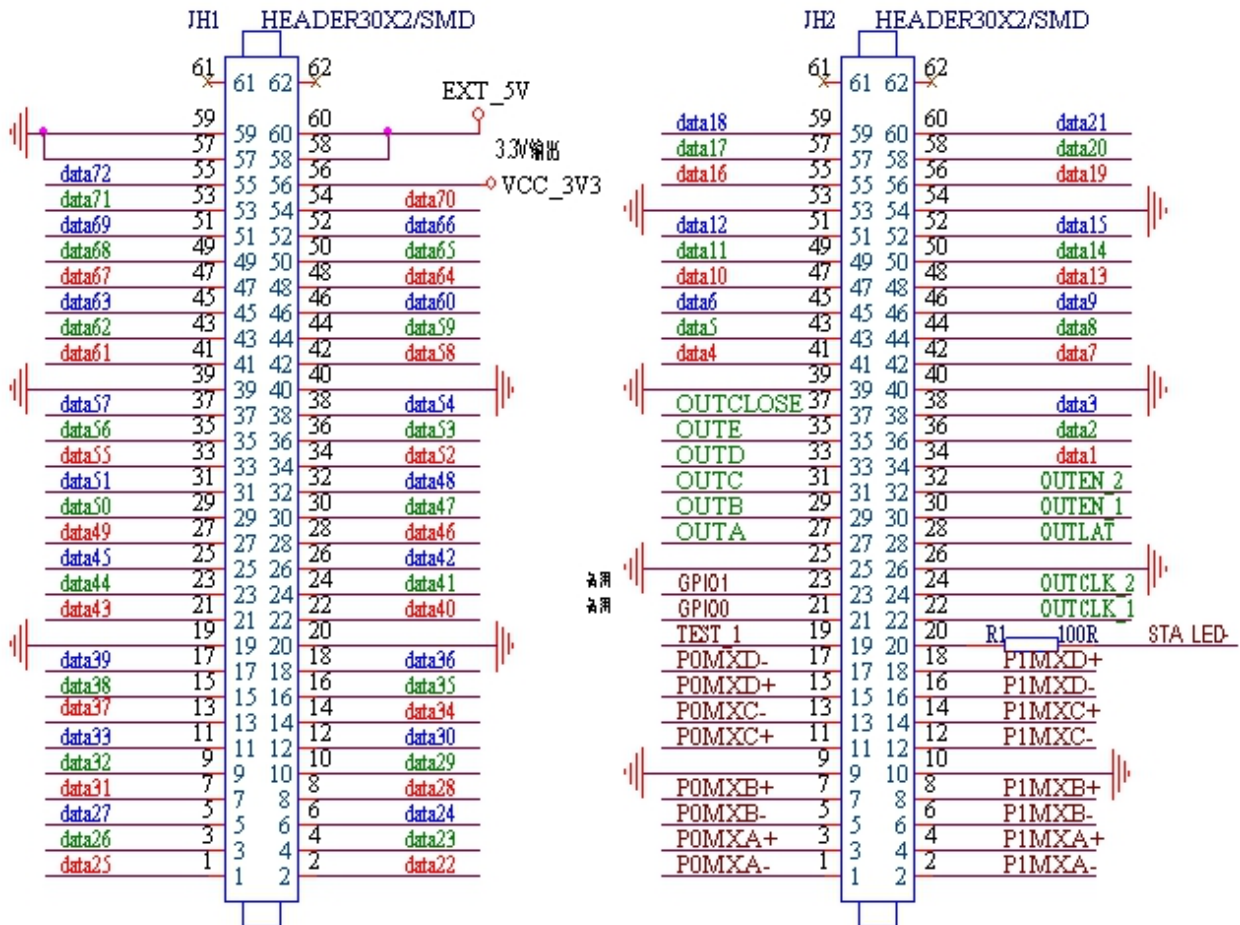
JH1 HEADER30X2/SMD

61 61 62 62
EXT_5V
59 59 60 60
57 57 58 58
3.3V输出
data72 55 55 56 56
VCC_3V3
data71 53 53 54 54 data70
data69 51 51 52 52 data66
data68 49 49 50 50 data65
data67 47 47 48 48 data64
data63 45 45 46 46 data60
data62 43 43 44 44 data59
data61 41 41 42 42 data58
39 39 40 40
data57 37 37 38 38 data54
data56 35 35 36 36 data53
data55 33 33 34 34 data52
data51 31 31 32 32 data48
data50 29 29 30 30 data47
data49 27 27 28 28 data46
data45 25 25 26 26 data42
data44 23 23 24 24 data41
data43 21 21 22 22 data40
19 19 20 20
data39 17 17 18 18 data36
data38 15 15 16 16 data35
data37 13 13 14 14 data34
data33 11 11 12 12 data30
data32 9 9 10 10 data29
data31 7 7 8 8 data28
data27 5 5 6 6 data24
data26 3 3 4 4 data23
data25 1 1 2 2 data22

JH2 HEADER30X2/SMD

61 61 62 62
data18 59 59 60 60 data21
data17 57 57 58 58 data20
data16 55 55 56 56 data19
53 53 54 54
data12 51 51 52 52 data15
data11 49 49 50 50 data14
data10 47 47 48 48 data13
data6 45 45 46 46 data9
data5 43 43 44 44 data8
data4 41 41 42 42 data7
39 39 40 40
OUTCLOSE 37 37 38 38 data3
OUTE 35 35 36 36 data2
OUTD 33 33 34 34 data1
OUTC 31 31 32 32 OUTEN_2
OUTB 29 29 30 30 OUTEN_1
OUTA 27 27 28 28 OUTLAT
25 25 26 26
备用 GPIO1 23 23 24 24 OUTCLK_2
备用 GPIO0 21 21 22 22 OUTCLK_1
TEST_1 19 19 20 20 R1 100R STA LED-
P0MXD- 17 17 18 18 P1MXD+
P0MXD+ 15 15 16 16 P1MXD-
P0MXC- 13 13 14 14 P1MXC+
P0MXC+ 11 11 12 12 P1MXC-
9 9 10 10
P0MXB+ 7 7 8 8 P1MXB+
P0MXB- 5 5 6 6 P1MXB-
P0MXA+ 3 3 4 4 P1MXA+
P0MXA- 1 1 2 2 P1MXA-